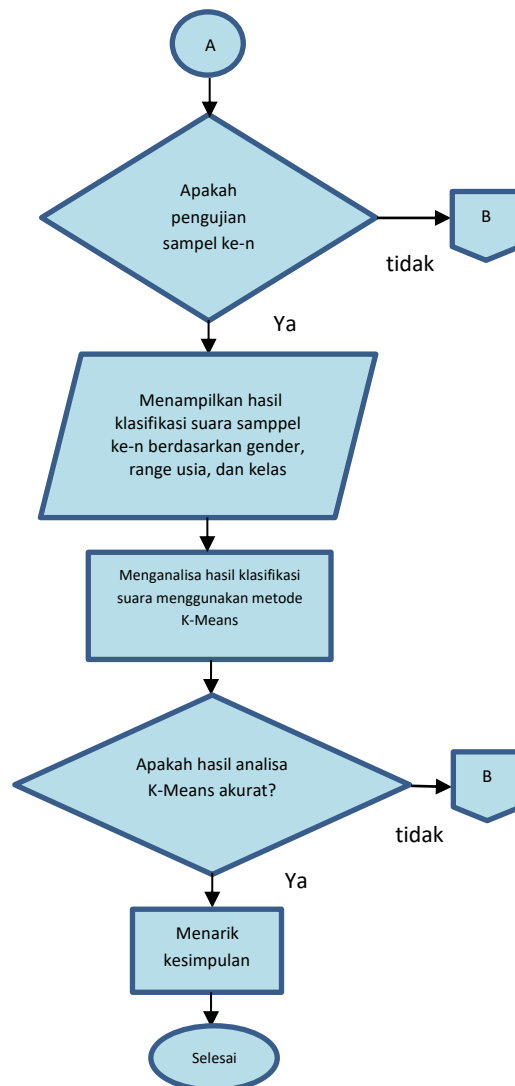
A

Apakah pengujian sampel ke-n

B

tidak

Ya

Menampilkan hasil klasifikasi suara samppel ke-n berdasarkan gender, range usia, dan kelas

Menganalisa hasil klasifikasi suara menggunakan metode K-Means

Apakah hasil analisa K-Means akurat?

B

tidak

Ya

Menarik kesimpulan

Selesai